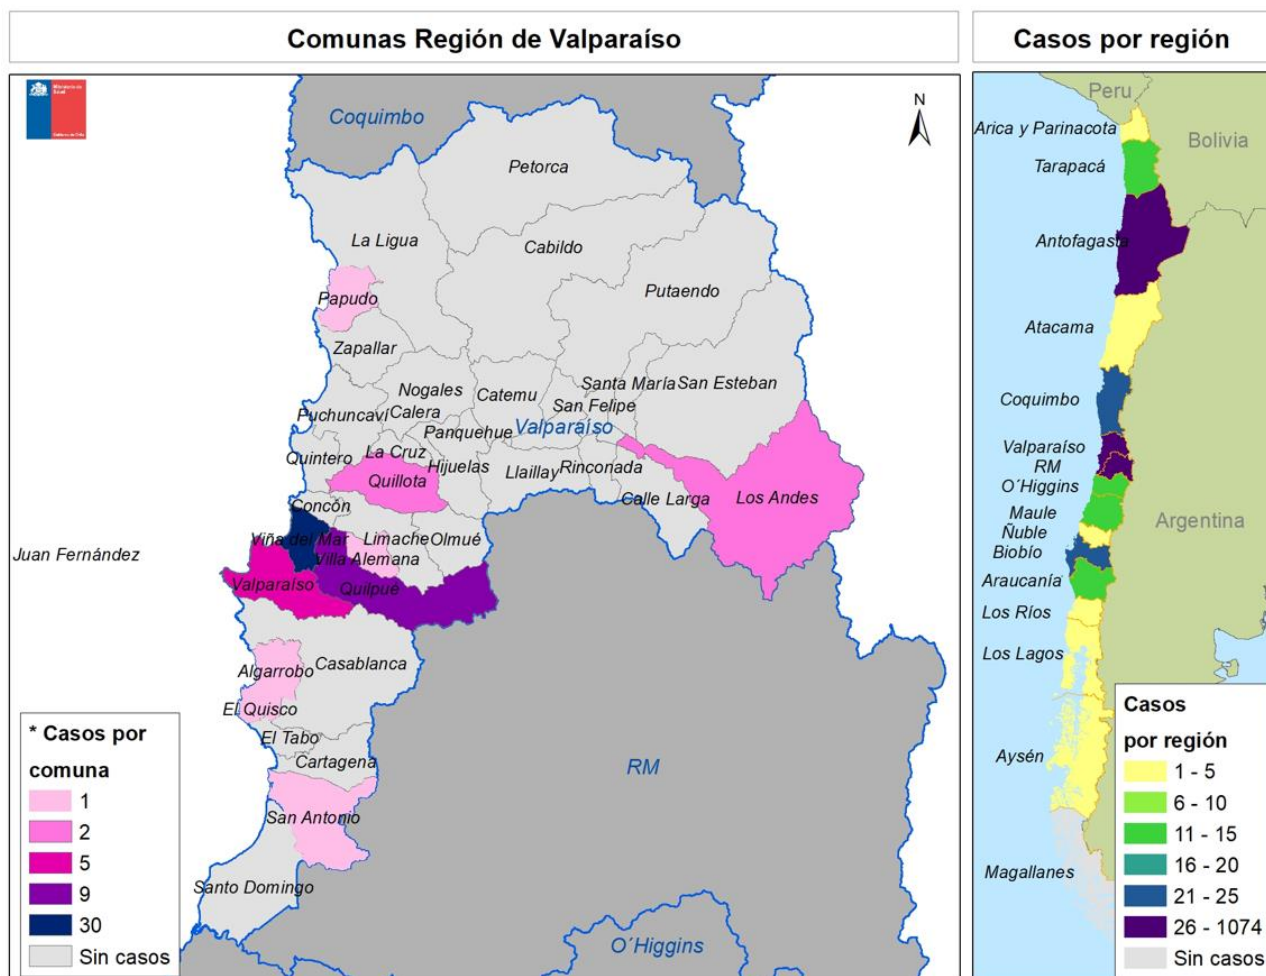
Comunas Región de Valparaíso

Coquimbo
N
Petorca
La Ligua
Cabildo
Putaendo
Papudo
Zapallar
Nogales
Catemu
Santa María
San Esteban
San Felipe
Puchuncaví
Calera
Panquehue
Valparaíso
Quintero
La Cruz
Hijuelas
Llaillay
Rinconada
Quillota
Calle Larga
Los Andes
Concón
Viña del Mar
Limache
Olmué
Juan Fernández
Villa Alemana
Valparaíso
Quilpué
Algarrobo
Casablanca
El Quisco
El Tabo
Cartagena
RM
San Antonio
Santo Domingo
O´Higgins

* Casos por comuna
1
2
5
9
30
Sin casos

Casos por región

Peru
Arica y Parinacota
Bolivia
Tarapacá
Antofagasta
Atacama
Coquimbo
Valparaíso
RM
O´Higgins
Maule
Ñuble
Biobío
Argentina
Araucanía
Los Ríos
Los Lagos
Aysén
Magallanes

Casos por región
1 - 5
6 - 10
11 - 15
16 - 20
21 - 25
26 - 1074
Sin casos